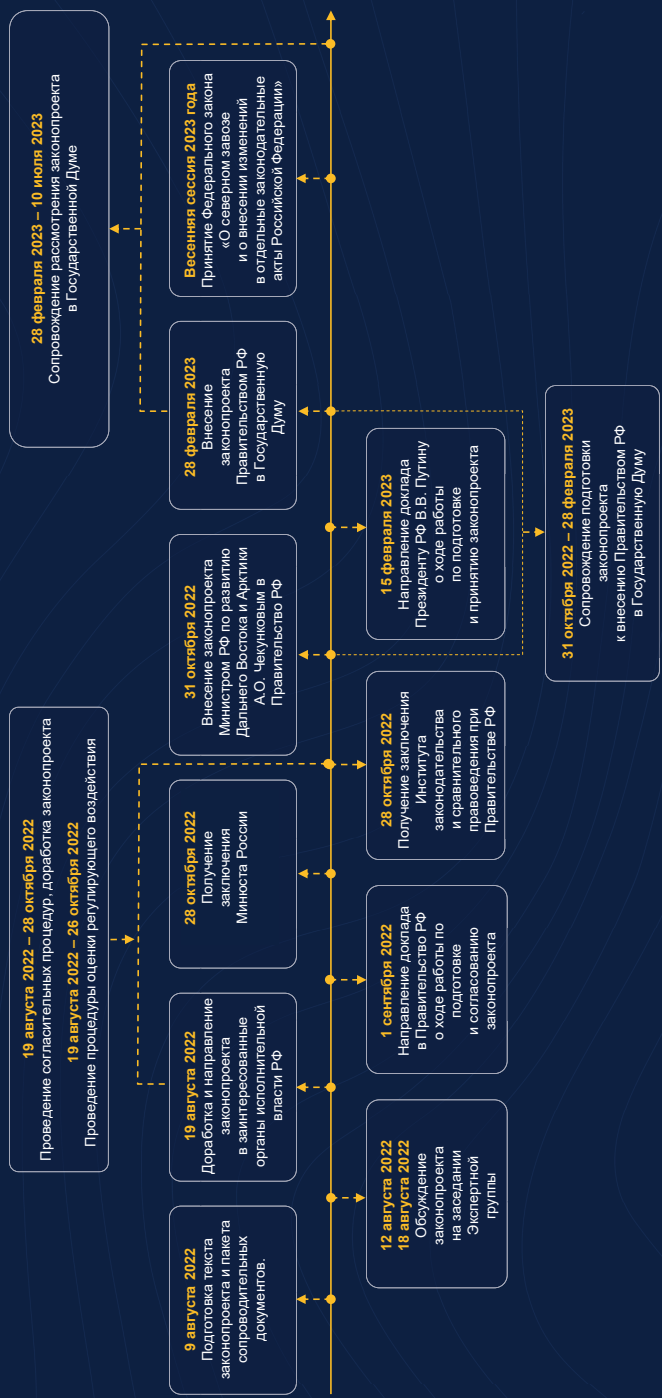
9 августа 2022
Подготовка текста законопроекта и пакета сопроводительных документов.

12 августа 2022
18 августа 2022
Обсуждение законопроекта на заседании Экспертной группы

19 августа 2022
Доработка и направление законопроекта в заинтересованные органы исполнительной власти РФ

1 сентября 2022
Направление доклада в Правительство РФ о ходе работы по подготовке и согласованию законопроекта

19 августа 2022 – 28 октября 2022
Проведение согласительных процедур, доработка законопроекта
19 августа 2022 – 26 октября 2022
Проведение процедуры оценки регулирующего воздействия

28 октября 2022
Получение заключения Минюста России

28 октября 2022
Получение заключения Института законодательства и сравнительного правоведения при Правительстве РФ

31 октября 2022
Внесение законопроекта Министром РФ по развитию Дальнего Востока и Арктики А.О. Чекунковым в Правительство РФ

15 февраля 2023
Направление доклада Президенту РФ В.В. Путину о ходе работы по подготовке и принятию законопроекта

31 октября 2022 – 28 февраля 2023
Сопровождение подготовки законопроекта к внесению Правительством РФ в Государственную Думу

28 февраля 2023
Внесение законопроекта Правительством РФ в Государственную Думу

28 февраля 2023 – 10 июля 2023
Сопровождение рассмотрения законопроекта в Государственной Думе

Весенняя сессия 2023 года
Принятие Федерального закона «О северном завозе и о внесении изменений в отдельные законодательные акты Российской Федерации»